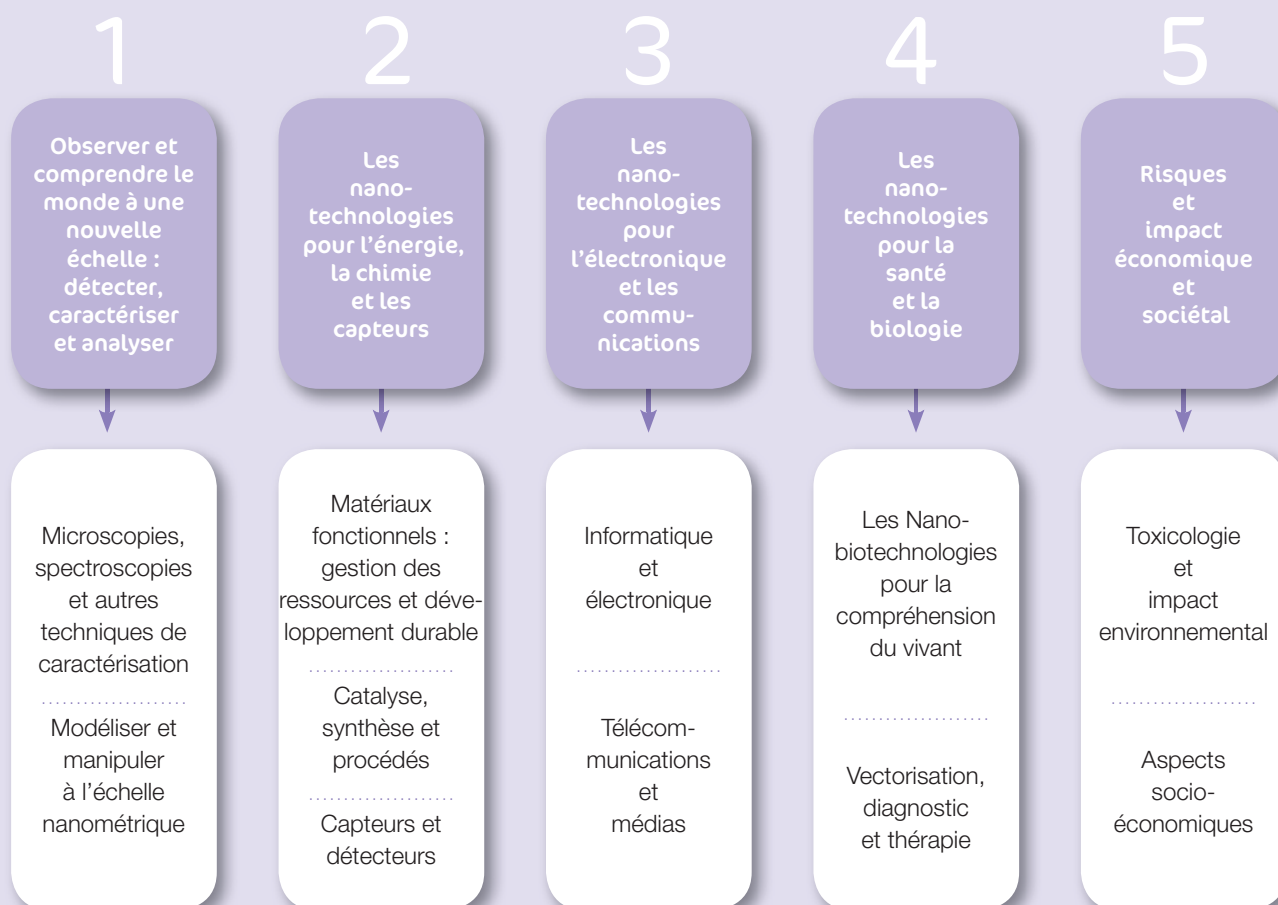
1

Observer et comprendre le monde à une nouvelle échelle : détecter, caractériser et analyser

Microscopies, spectroscopies et autres techniques de caractérisation

Modéliser et manipuler à l'échelle nanométrique

2

Les nanotechnologies pour l'énergie, la chimie et les capteurs

Matériaux fonctionnels : gestion des ressources et développement durable

Catalyse, synthèse et procédés

Capteurs et détecteurs

3

Les nanotechnologies pour l'électronique et les communications

Informatique et électronique

Télécommunications et médias

4

Les nanotechnologies pour la santé et la biologie

Les Nanobiotechnologies pour la compréhension du vivant

Vectorisation, diagnostic et thérapie

5

Risques et impact économique et sociétal

Toxicologie et impact environnemental

Aspects socio-économiques